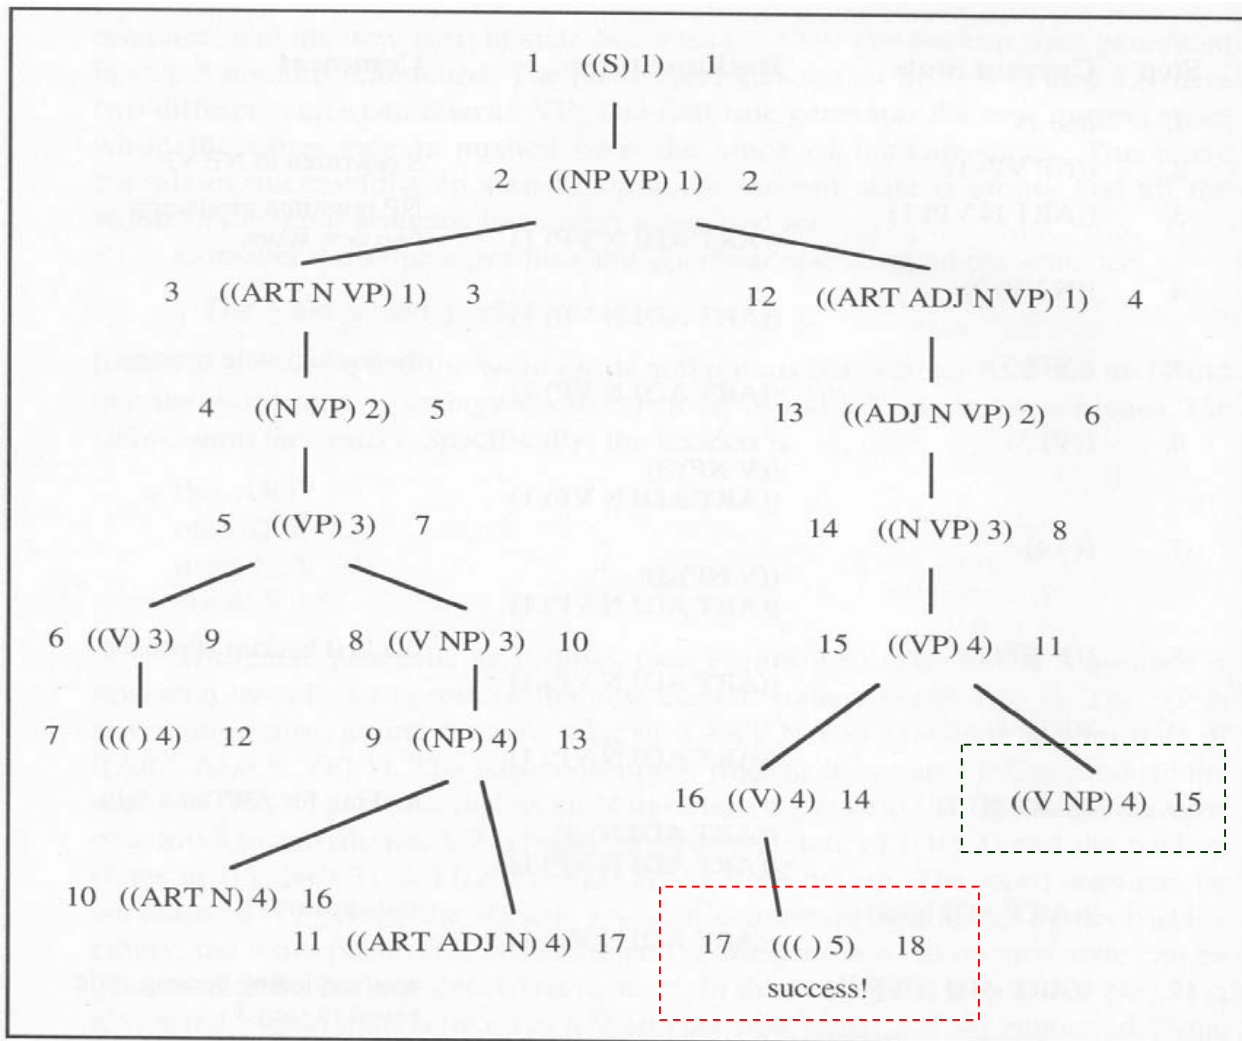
1 ((S) 1) 1

2 ((NP VP) 1) 2

3 ((ART N VP) 1) 3

12 ((ART ADJ N VP) 1) 4

4 ((N VP) 2) 5

13 ((ADJ N VP) 2) 6

5 ((VP) 3) 7

14 ((N VP) 3) 8

6 ((V) 3) 9

8 ((V NP) 3) 10

15 ((VP) 4) 11

7 ((() 4) 12

9 ((NP) 4) 13

16 ((V) 4) 14

((V NP) 4) 15

10 ((ART N) 4) 16

11 ((ART ADJ N) 4) 17

17 ((() 5) 18

success!